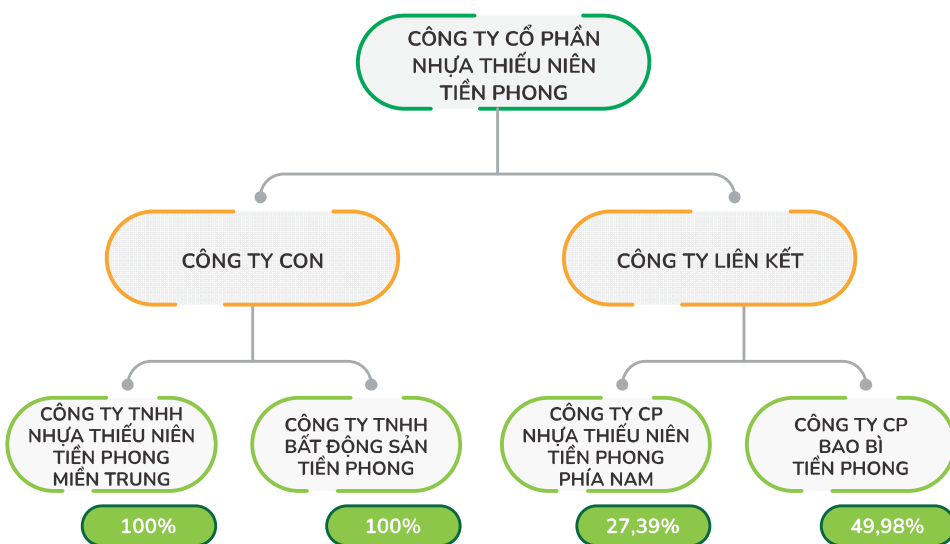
CÔNG TY CỔ PHẦN NHỰA THIẾU NIÊN TIỀN PHONG

CÔNG TY CON

CÔNG TY LIÊN KẾT

CÔNG TY TNHH NHỰA THIẾU NIÊN TIỀN PHONG MIỀN TRUNG

100%

CÔNG TY TNHH BẤT ĐỘNG SẢN TIỀN PHONG

100%

CÔNG TY CP NHỰA THIẾU NIÊN TIỀN PHONG PHÍA NAM

27,39%

CÔNG TY CP BAO BÌ TIỀN PHONG

49,98%